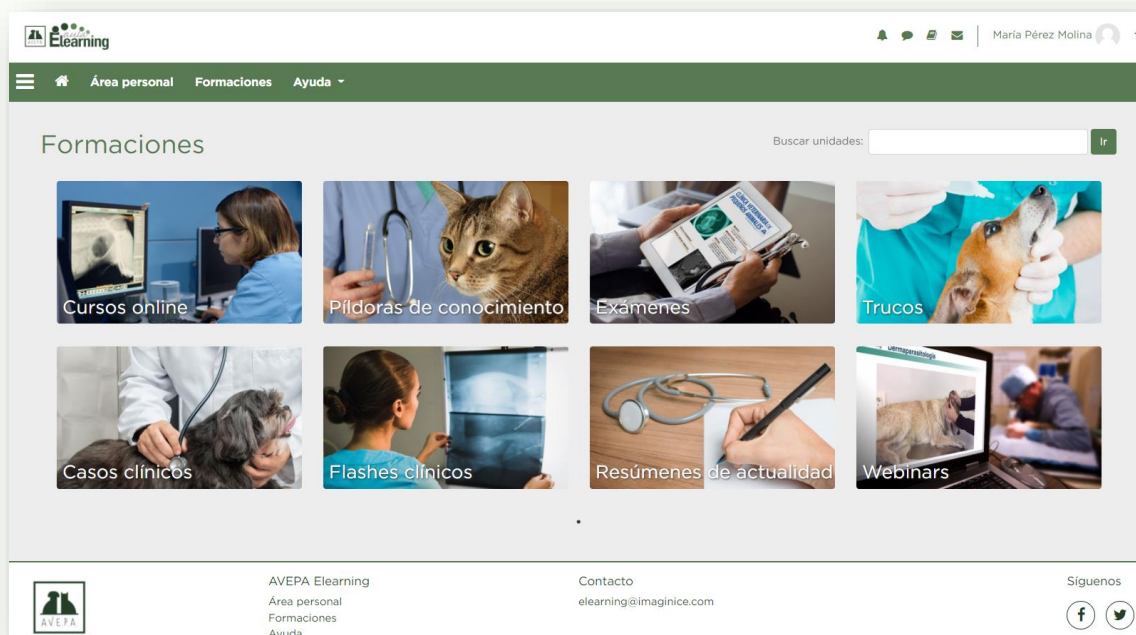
Elearning

María Pérez Molina

Área personal Formaciones Ayuda

Formaciones

Buscar unidades: Ir

Cursos online

Píldoras de conocimiento

Exámenes

Trucos

Casos clínicos

Flashes clínicos

Resúmenes de actualidad

Webinars

AVEPA

AVEPA Elearning
Área personal
Formaciones
Ayuda

Contacto
elearning@imaginice.com

Síguenos